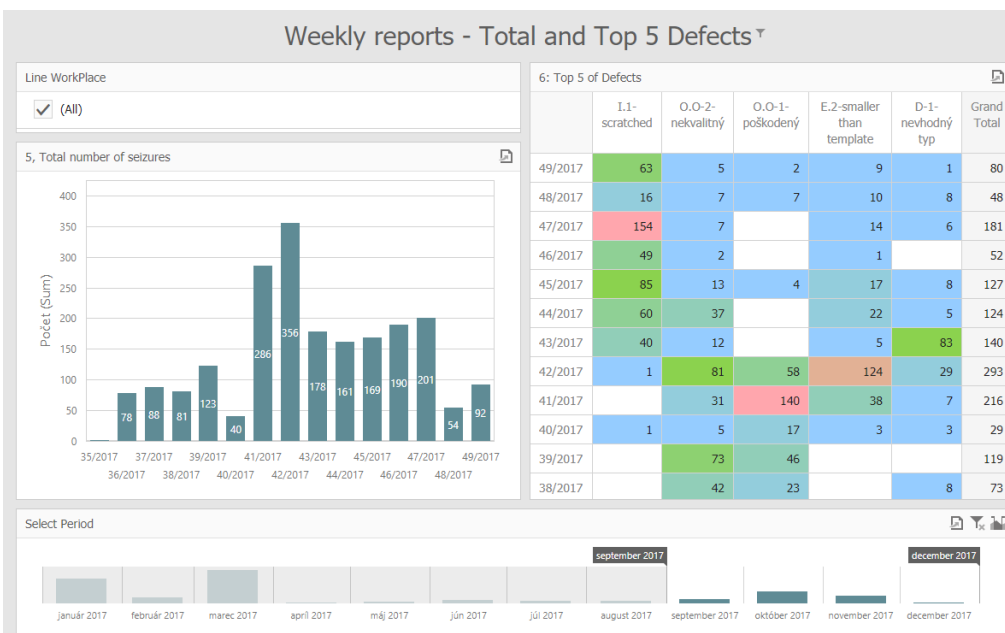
Weekly reports - Total and Top 5 Defects

Line WorkPlace

(All)

5, Total number of seizures

Počet (Sum)

400
350
300
250
200
150
100
50
0

78 88 81 123 40 286 356 178 161 169 190 201 54 92

35/2017 36/2017 37/2017 38/2017 39/2017 40/2017 41/2017 42/2017 43/2017 44/2017 45/2017 46/2017 47/2017 48/2017 49/2017

6: Top 5 of Defects

| | I.1-scratched | O.O-2-nekvalitný | O.O-1-poškodený | E.2-smaller than template | D-1-nevhodný typ | Grand Total |
|---|---|---|---|---|---|---|
| 49/2017 | 63 | 5 | 2 | 9 | 1 | 80 |
| 48/2017 | 16 | 7 | 7 | 10 | 8 | 48 |
| 47/2017 | 154 | 7 | | 14 | 6 | 181 |
| 46/2017 | 49 | 2 | | 1 | | 52 |
| 45/2017 | 85 | 13 | 4 | 17 | 8 | 127 |
| 44/2017 | 60 | 37 | | 22 | 5 | 124 |
| 43/2017 | 40 | 12 | | 5 | 83 | 140 |
| 42/2017 | 1 | 81 | 58 | 124 | 29 | 293 |
| 41/2017 | | 31 | 140 | 38 | 7 | 216 |
| 40/2017 | 1 | 5 | 17 | 3 | 3 | 29 |
| 39/2017 | | 73 | 46 | | | 119 |
| 38/2017 | | 42 | 23 | | 8 | 73 |

Select Period

september 2017 december 2017

január 2017 február 2017 marec 2017 apríl 2017 máj 2017 jún 2017 júl 2017 august 2017 september 2017 október 2017 november 2017 december 2017